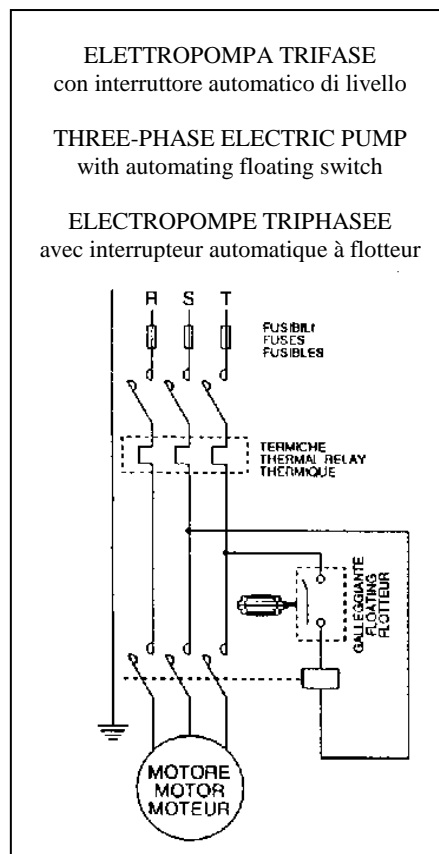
ELETTROPOMPA TRIFASE
con interruttore automatico di livello

THREE-PHASE ELECTRIC PUMP
with automating floating switch

ELECTROPOMPE TRIPHASEE
avec interrupteur automatique à flotteur

R S T

FUSIBILI
FUSES
FUSIBLES

TERMICHE
THERMAL RELAY
THERMIQUE

GALLEGGIANTE
FLOATING
FLOTTEUR

MOTORE
MOTOR
MOTEUR